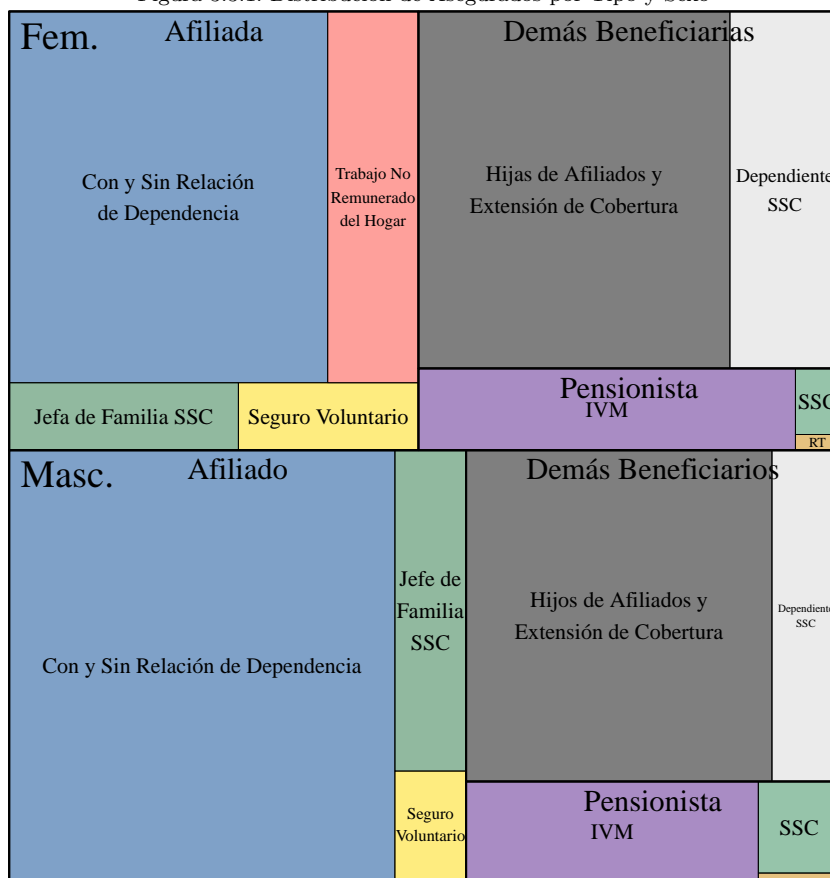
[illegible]

Fem.

Afiliada

Con y Sin Relación de Dependencia

Trabajo No Remunerado del Hogar

Jefa de Familia SSC

Seguro Voluntario

Demás Beneficiarias

Hijas de Afiliados y Extensión de Cobertura

Dependiente SSC

Pensionista

IVM

SSC

RT

Masc.

Afiliado

Con y Sin Relación de Dependencia

Jefe de Familia SSC

Seguro Voluntario

Demás Beneficiarios

Hijos de Afiliados y Extensión de Cobertura

Dependiente SSC

Pensionista

IVM

SSC